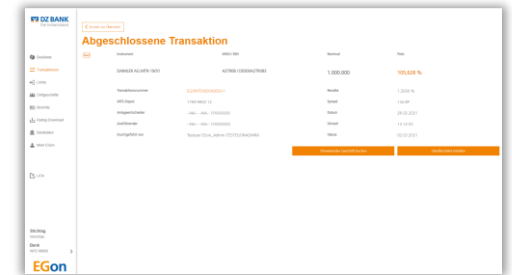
DZ BANK

Zurück zur Übersicht

Abgeschlossene Transaktion

Overview
Transaktionen
Limits
Anlageprodukte
Anrechte
Trading Overview
Emittenten
Meine EGon

Logout

Instrument | WKN / ISIN | Nominal | Preis
GAMALER ALLIANTE 19/31 | A27RKM / DE000A27RKM0 | 1.000.000 | 105,628 %

Transaktionsnummer | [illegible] | Rendite | 1,2026 %
WKN Anpas | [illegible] | Betrag | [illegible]
Anlageentscheider | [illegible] | Datum | 26.02.2021
Gesellschafter | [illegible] | Uhrzeit | 13:13:00
Durchgeführt von | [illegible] | Valuta | 02.03.2021

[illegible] | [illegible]

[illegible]
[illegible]
Bank
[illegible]

EGon